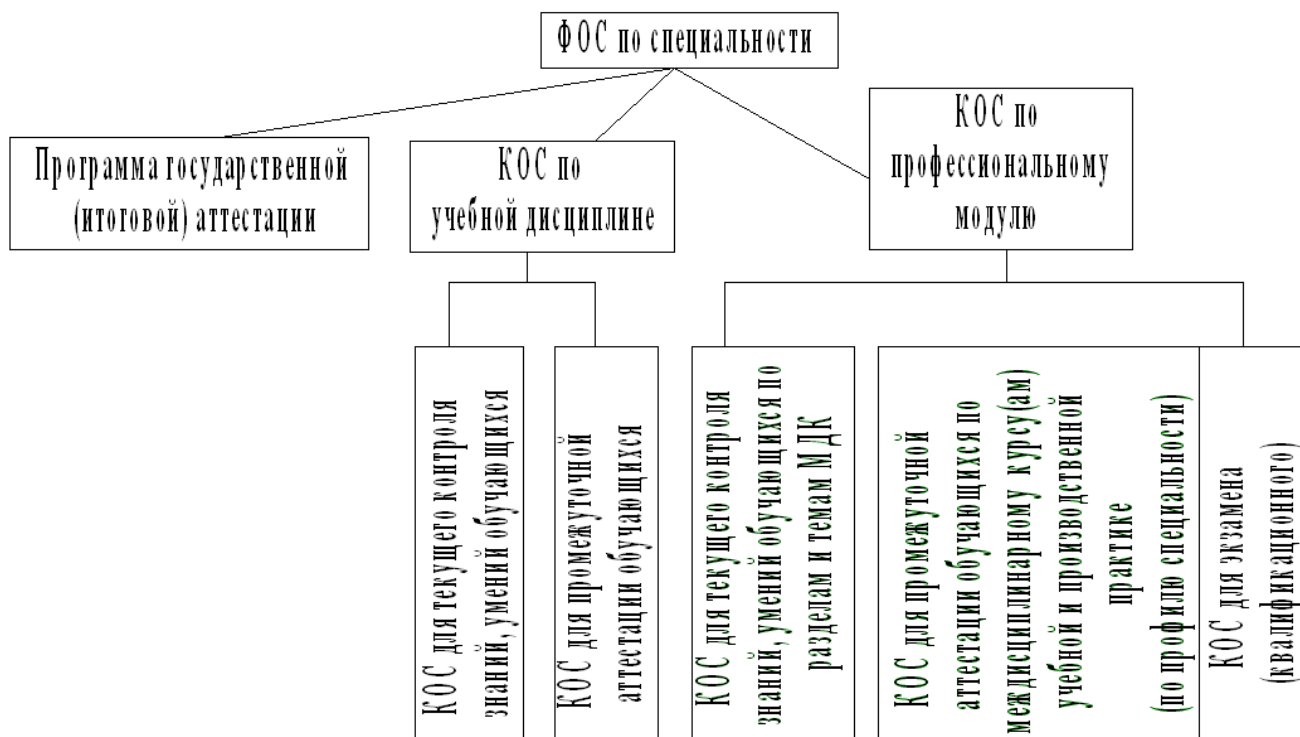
ФОС по специальности

Программа государственной (итоговой) аттестации

КОС по учебной дисциплине

КОС по профессиональному модулю

КОС для текущего контроля знаний, умений обучающихся

КОС для промежуточной аттестации обучающихся

КОС для текущего контроля знаний, умений обучающихся по разделам и темам МДК

КОС для промежуточной аттестации обучающихся по междисциплинарному курсу(ам) учебной и производственной практике (по профилю специальности)

КОС для экзамена (квалификационного)